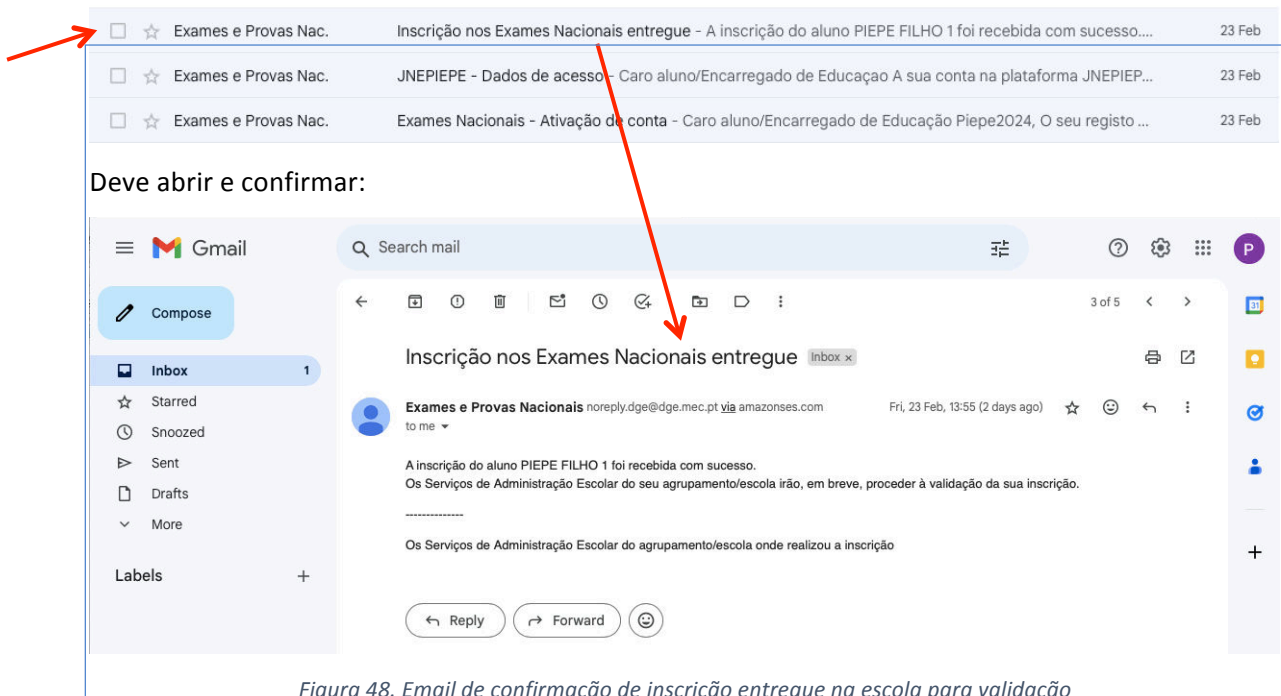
Exames e Provas Nac. Inscrição nos Exames Nacionais entregue - A inscrição do aluno PIEPE FILHO 1 foi recebida com sucesso.... 23 Feb

Exames e Provas Nac. JNEPIEPE - Dados de acesso - Caro aluno/Encarregado de Educaçao A sua conta na plataforma JNEPIEP... 23 Feb

Exames e Provas Nac. Exames Nacionais - Ativação de conta - Caro aluno/Encarregado de Educação Piepe2024, O seu registo ... 23 Feb

Deve abrir e confirmar:

Gmail

Search mail

P

Compose

Inbox 1

Starred

Snoozed

Sent

Drafts

More

Labels +

3 of 5

Inscrição nos Exames Nacionais entregue Inbox ×

Exames e Provas Nacionais noreply.dge@dge.mec.pt via amazonses.com Fri, 23 Feb, 13:55 (2 days ago)

to me

A inscrição do aluno PIEPE FILHO 1 foi recebida com sucesso.
Os Serviços de Administração Escolar do seu agrupamento/escola irão, em breve, proceder à validação da sua inscrição.

--------------

Os Serviços de Administração Escolar do agrupamento/escola onde realizou a inscrição

Reply Forward

Figura 48. Email de confirmação de inscrição entregue na escola para validação